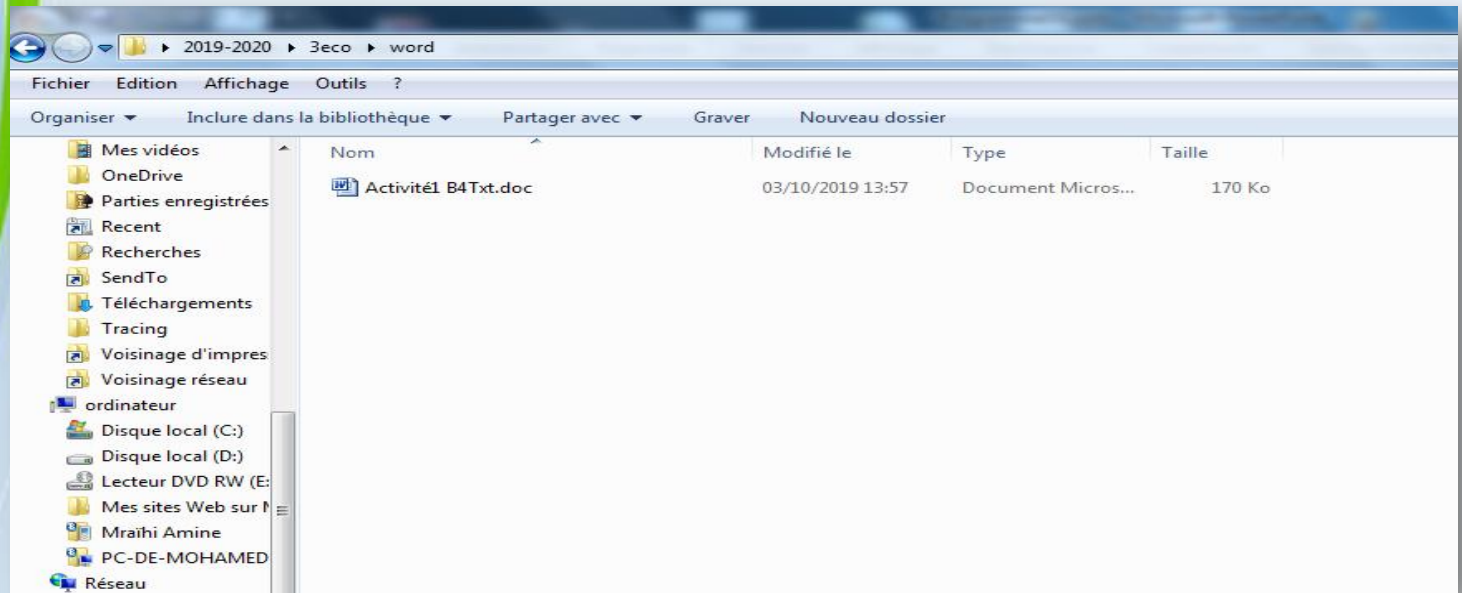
▸ 2019-2020 ▸ 3eco ▸ word

Fichier Edition Affichage Outils ?

Organiser ▾ Inclure dans la bibliothèque ▾ Partager avec ▾ Graver Nouveau dossier

Mes vidéos
OneDrive
Parties enregistrées
Recent
Recherches
SendTo
Téléchargements
Tracing
Voisinage d'impres
Voisinage réseau
ordinateur
Disque local (C:)
Disque local (D:)
Lecteur DVD RW (E:
Mes sites Web sur M
Mraïhi Amine
PC-DE-MOHAMED
Réseau

| Nom | Modifié le | Type | Taille |
|---|---|---|---|
| Activité1 B4Txt.doc | 03/10/2019 13:57 | Document Micros... | 170 Ko |